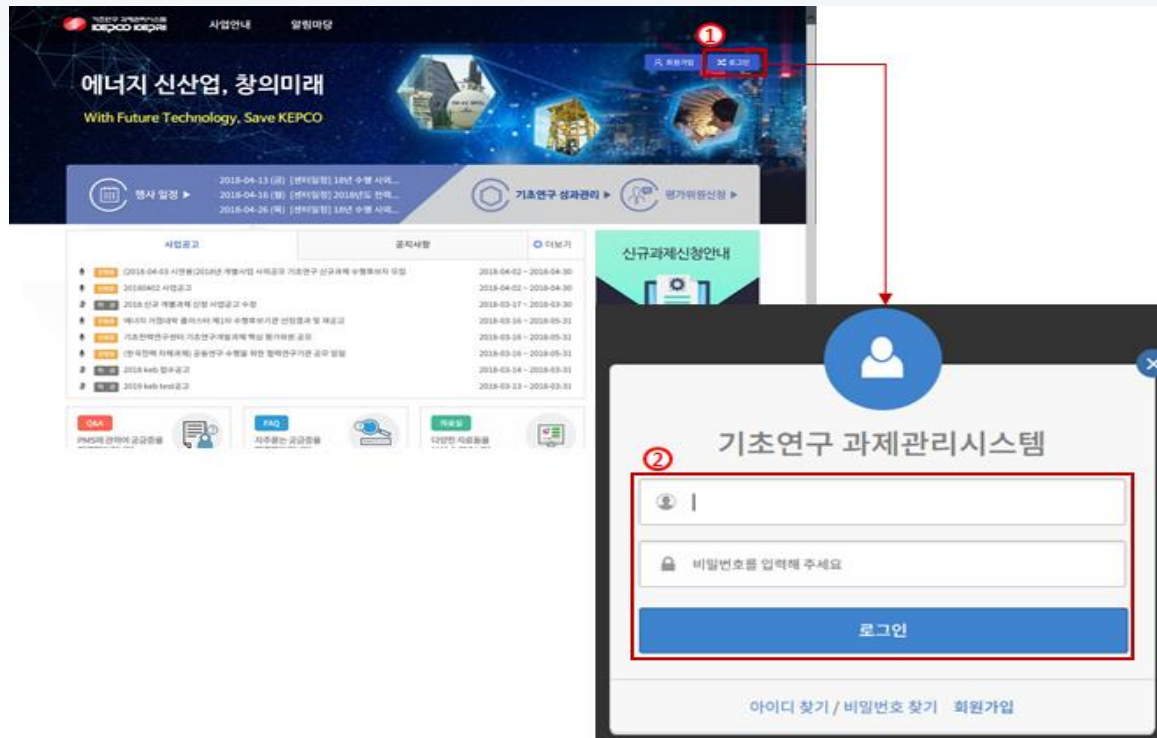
기초연구 과제관리시스템 KEPCO KEPRI 사업안내 알림마당

회원가입 로그인

①

에너지 신산업, 창의미래

With Future Technology, Save KEPCO

행사 일정 ▶

2018-04-13 (금) [센터일정] 18년 수행 사저...
2018-04-16 (월) [센터일정] 2018년도 전력...
2018-04-26 (목) [센터일정] 18년 수행 사저...

기초연구 성과관리 ▶ 평가위원신청 ▶

사업공고 공지사항 더보기

(2018-04-03 시행용)2018년 개방사업 사업공고 기초연구 신규과제 수행후보자 모집 2018-04-02 ~ 2018-04-30
20180402 사업공고 2018-04-02 ~ 2018-04-30
2018 신규 개방과제 신청 사업공고 수정 2018-03-17 ~ 2018-03-30
에너지 거점대학 클러스터 제1차 수행후보기관 선정결과 및 재공고 2018-03-16 ~ 2018-05-31
기초전력연구센터 기초연구개발과제 핵심 평가위원 공모 2018-03-16 ~ 2018-05-31
(한국전력 자체과제) 공동연구 수행을 위한 협력연구기관 공모 알림 2018-03-16 ~ 2018-05-31
2018 keb 접수공고 2018-03-14 ~ 2018-03-31
2019 keb test공고 2018-03-13 ~ 2018-03-31

신규과제신청안내

Q&A PMS와 관련이 궁금증을
FAQ 자주묻는 궁금증을
자료실 다양한 자료들을

기초연구 과제관리시스템

②

비밀번호를 입력해 주세요

로그인

아이디 찾기 / 비밀번호 찾기 회원가입